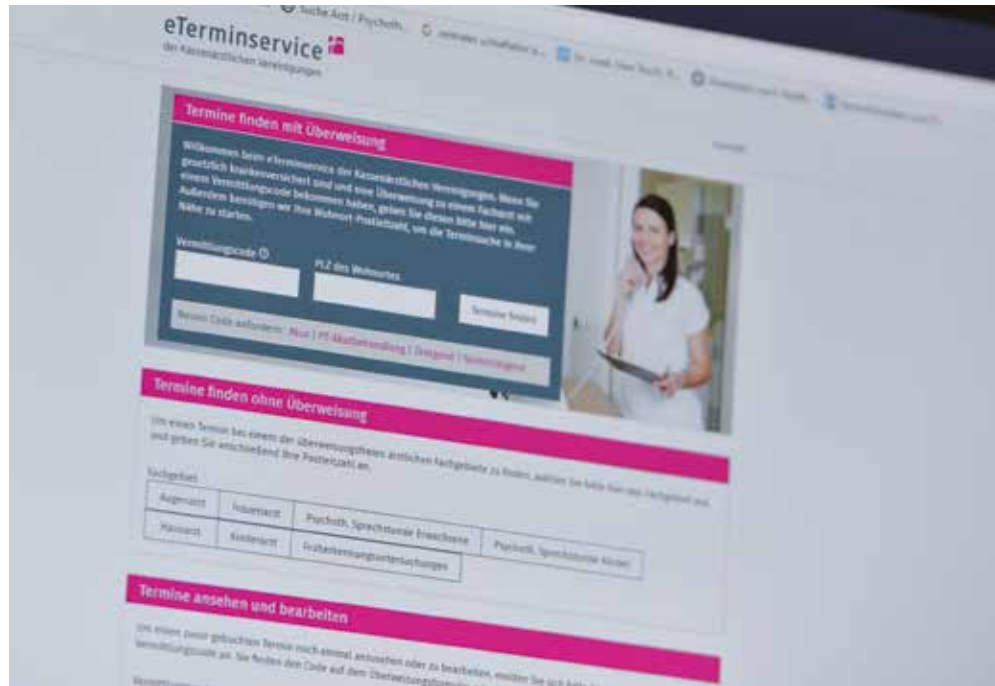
Suche Arzt / Psychoth. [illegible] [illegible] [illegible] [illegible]

eTerminservice
der Kassenärztlichen Vereinigungen

Termine finden mit Überweisung

Willkommen beim eTerminservice der Kassenärztlichen Vereinigungen. Wenn Sie gesetzlich krankenversichert sind und eine Überweisung zu einem Facharzt mit einem Vermittlungscode bekommen haben, geben Sie diesen bitte hier ein. Außerdem benötigen wir Ihre Wohnort-Postleitzahl, um die Terminsuche in Ihrer Nähe zu starten.

Vermittlungscode

PLZ des Wohnortes

Termine finden

Neuen Code anfordern: Muster | PT-Akutbehandlung | Dringend | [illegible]

Termine finden ohne Überweisung

Um einen Termin bei einem der überweisungsfreien ärztlichen Fachgebiete zu finden, wählen Sie bitte hier das Fachgebiet aus und geben Sie anschließend Ihre Postleitzahl an.

Fachgebiet

| Augenarzt | Frauenarzt | Psychoth. Sprechstunde Erwachsene | Psychoth. Sprechstunde Kinder |
|---|---|---|---|
| Hausarzt | Kinderarzt | Früherkennungsuntersuchungen | |

Termine ansehen und bearbeiten

Um einen zuvor gebuchten Termin noch einmal anzusehen oder zu bearbeiten, müssen Sie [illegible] Vermittlungscode an. Sie finden den Code auf dem Überweisungsformular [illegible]